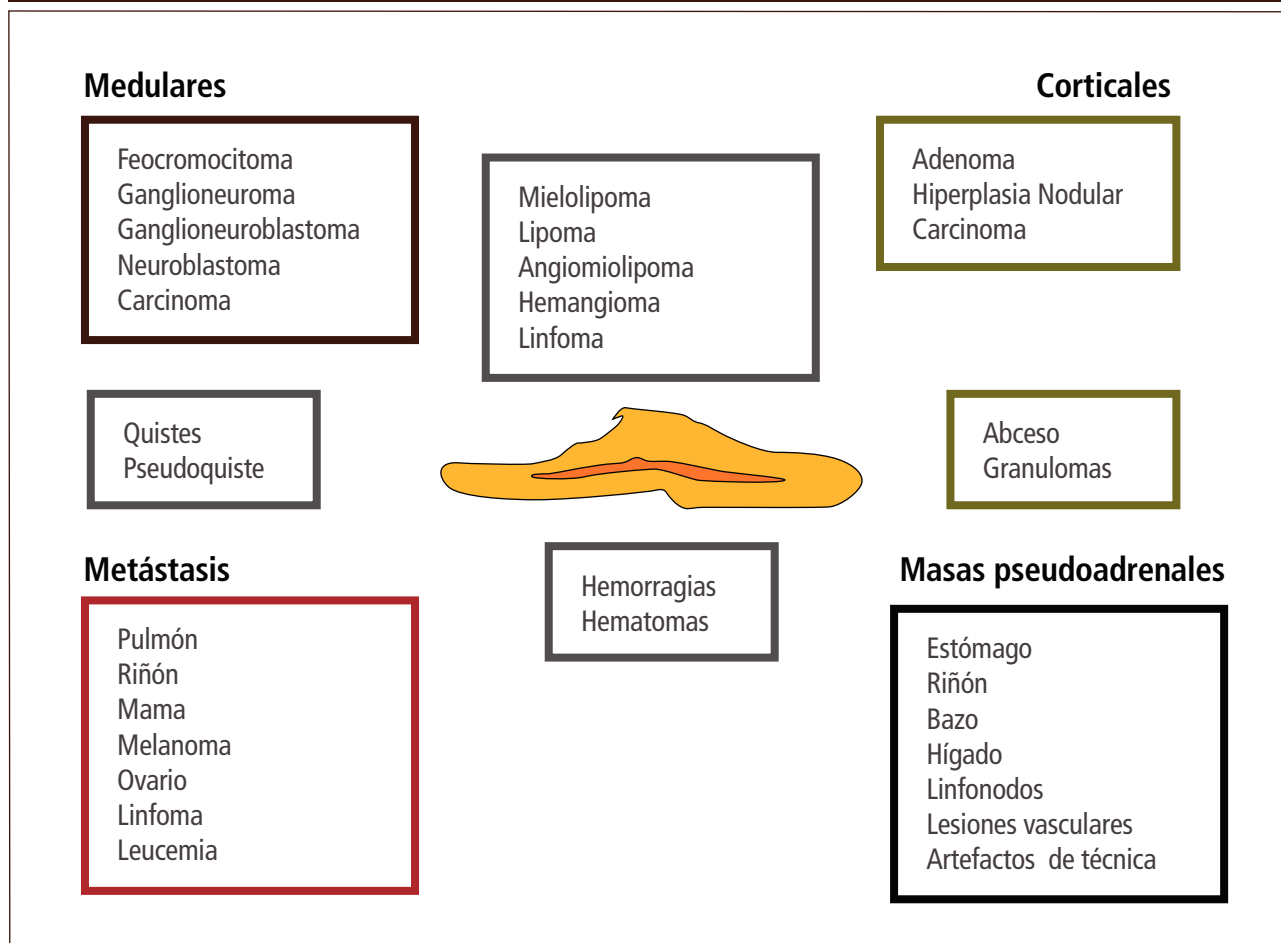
Medulares

Feocromocitoma
Ganglioneuroma
Ganglioneuroblastoma
Neuroblastoma
Carcinoma

Mielolipoma
Lipoma
Angiomiolipoma
Hemangioma
Linfoma

Corticales

Adenoma
Hiperplasia Nodular
Carcinoma

Quistes
Pseudoquiste

Abceso
Granulomas

Metástasis

Pulmón
Riñón
Mama
Melanoma
Ovario
Linfoma
Leucemia

Hemorragias
Hematomas

Masas pseudoadrenales

Estómago
Riñón
Bazo
Hígado
Linfonodos
Lesiones vasculares
Artefactos de técnica